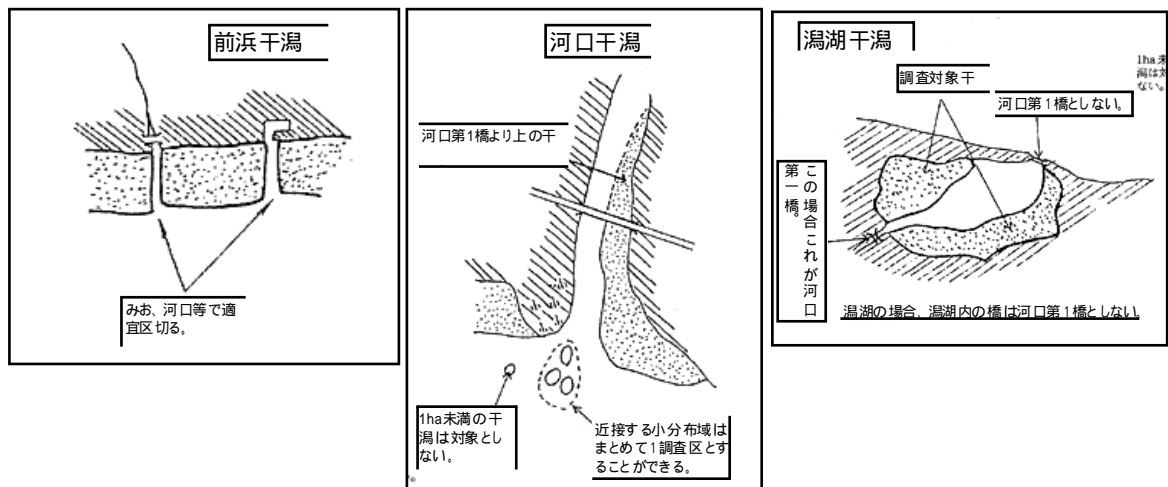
前浜干潟

みお、河口等で適宜区切る。

河口干潟

河口第1橋より上の干

1ha未満の干潟は対象としない。

近接する小分布域はまとめて1調査区とすることができる。

潟湖干潟

1ha未
潟は対
ない。

調査対象干

河口第1橋としない。

この場合これが河口第一橋。

潟湖の場合、潟湖内の橋は河口第1橋としない。